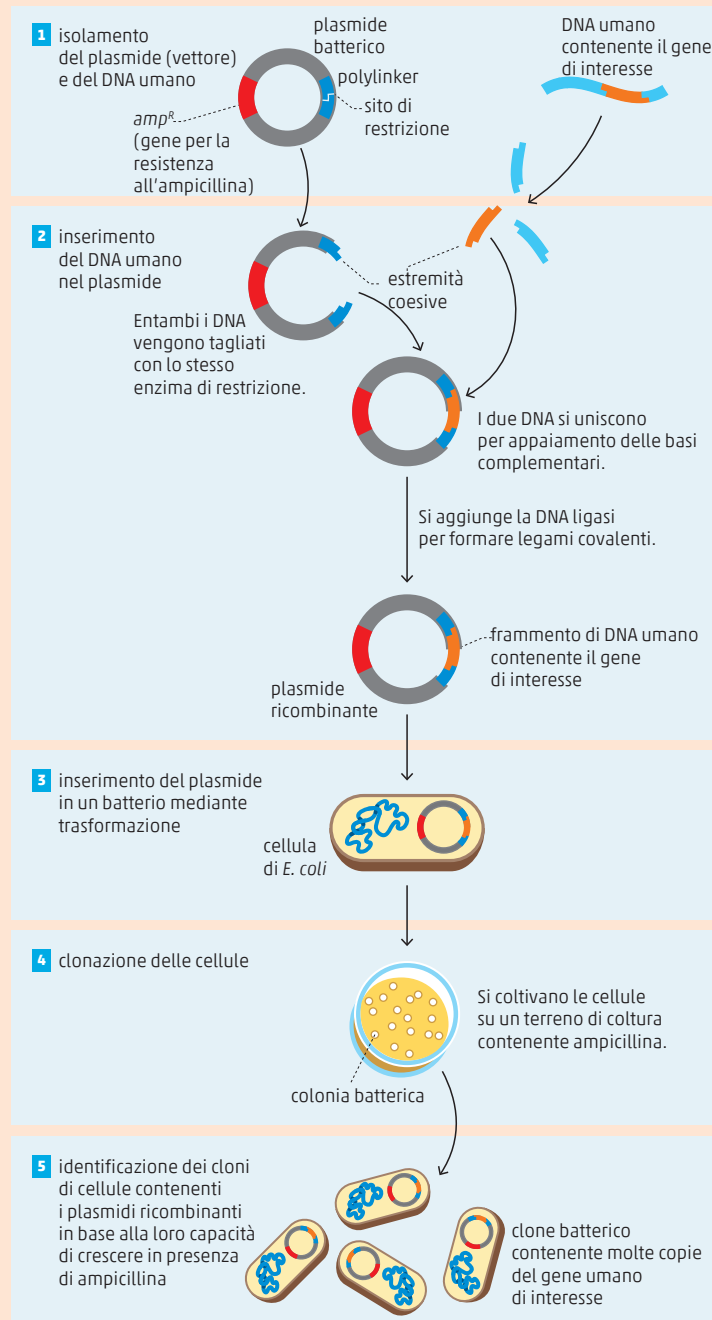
1 isolamento del plasmide (vettore) e del DNA umano

plasmide batterico

polylinker

sito di restrizione

$amp^R$ (gene per la resistenza all'ampicillina)

DNA umano contenente il gene di interesse

2 inserimento del DNA umano nel plasmide

estremità coesive

Entambi i DNA vengono tagliati con lo stesso enzima di restrizione.

I due DNA si uniscono per appaiamento delle basi complementari.

Si aggiunge la DNA ligasi per formare legami covalenti.

frammento di DNA umano contenente il gene di interesse

plasmide ricombinante

3 inserimento del plasmide in un batterio mediante trasformazione

cellula di E. coli

4 clonazione delle cellule

Si coltivano le cellule su un terreno di coltura contenente ampicillina.

colonia batterica

5 identificazione dei cloni di cellule contenenti i plasmidi ricombinanti in base alla loro capacità di crescere in presenza di ampicillina

clone batterico contenente molte copie del gene umano di interesse